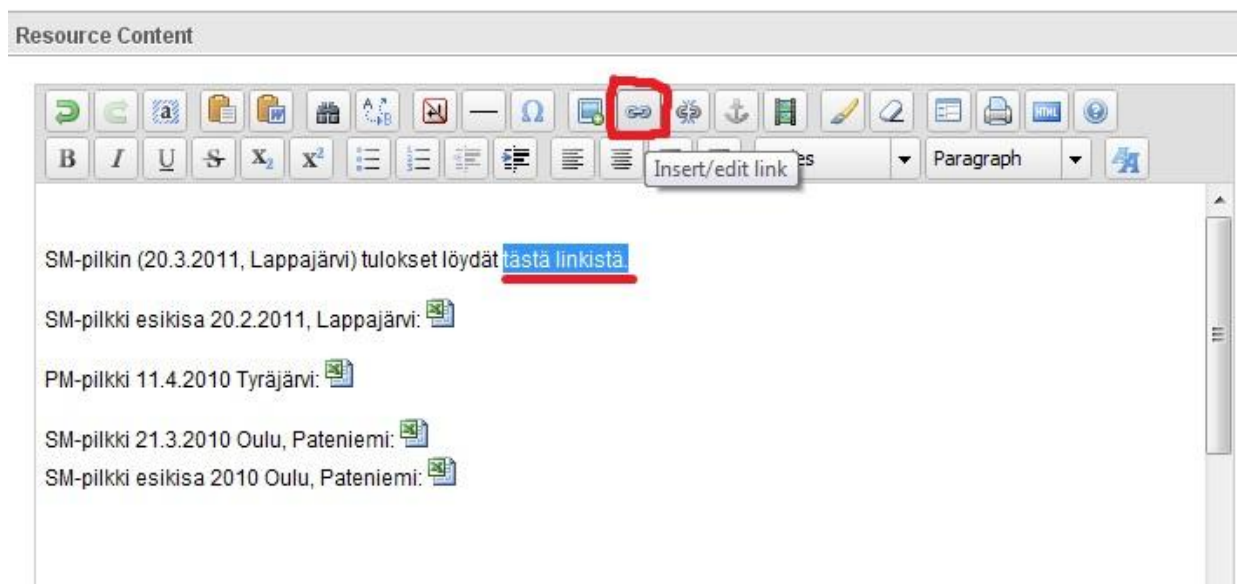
Resource Content

Insert/edit link

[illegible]es

Paragraph

SM-pilkin (20.3.2011, Lappajärvi) tulokset löydät tästä linkistä.

SM-pilkki esikisa 20.2.2011, Lappajärvi:

PM-pilkki 11.4.2010 Tyräjärvi:

SM-pilkki 21.3.2010 Oulu, Pateniemi:
SM-pilkki esikisa 2010 Oulu, Pateniemi: